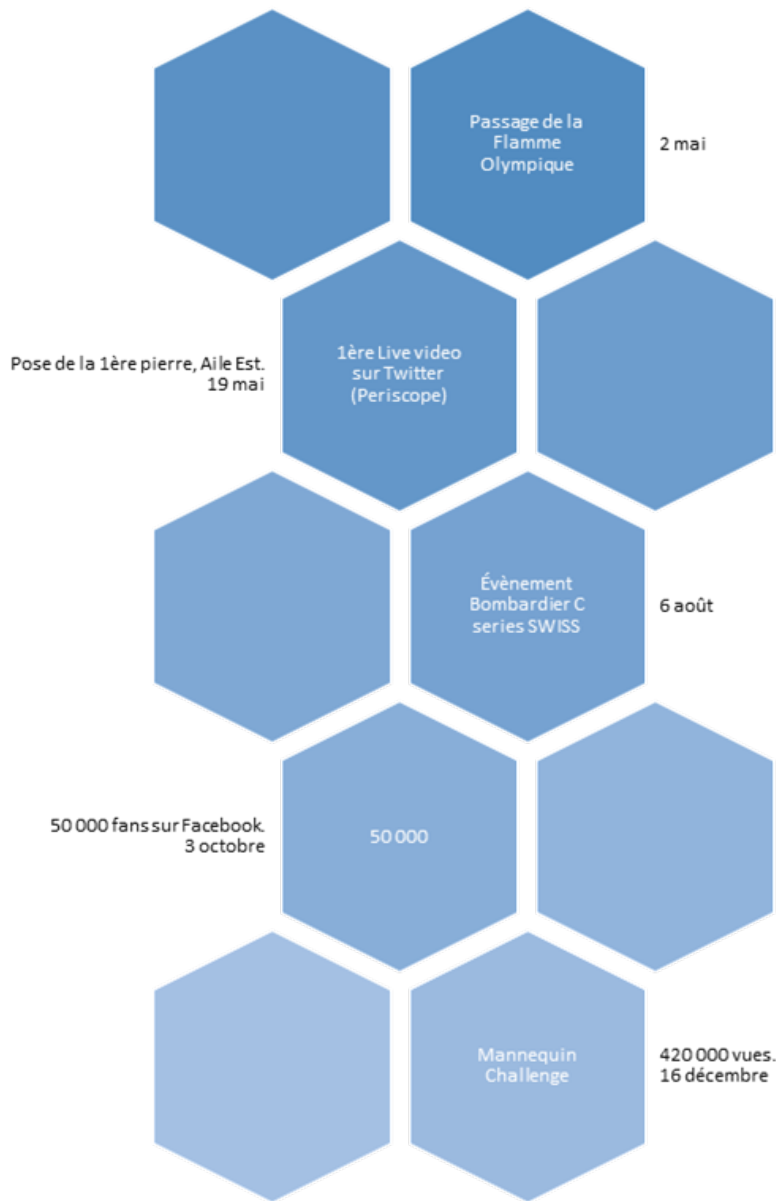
Passage de la Flamme Olympique

2 mai

Pose de la 1ère pierre, Aile Est. 19 mai

1ère Live video sur Twitter (Periscope)

Évènement Bombardier C series SWISS

6 août

50 000 fans sur Facebook. 3 octobre

50 000

Mannequin Challenge

420 000 vues. 16 décembre